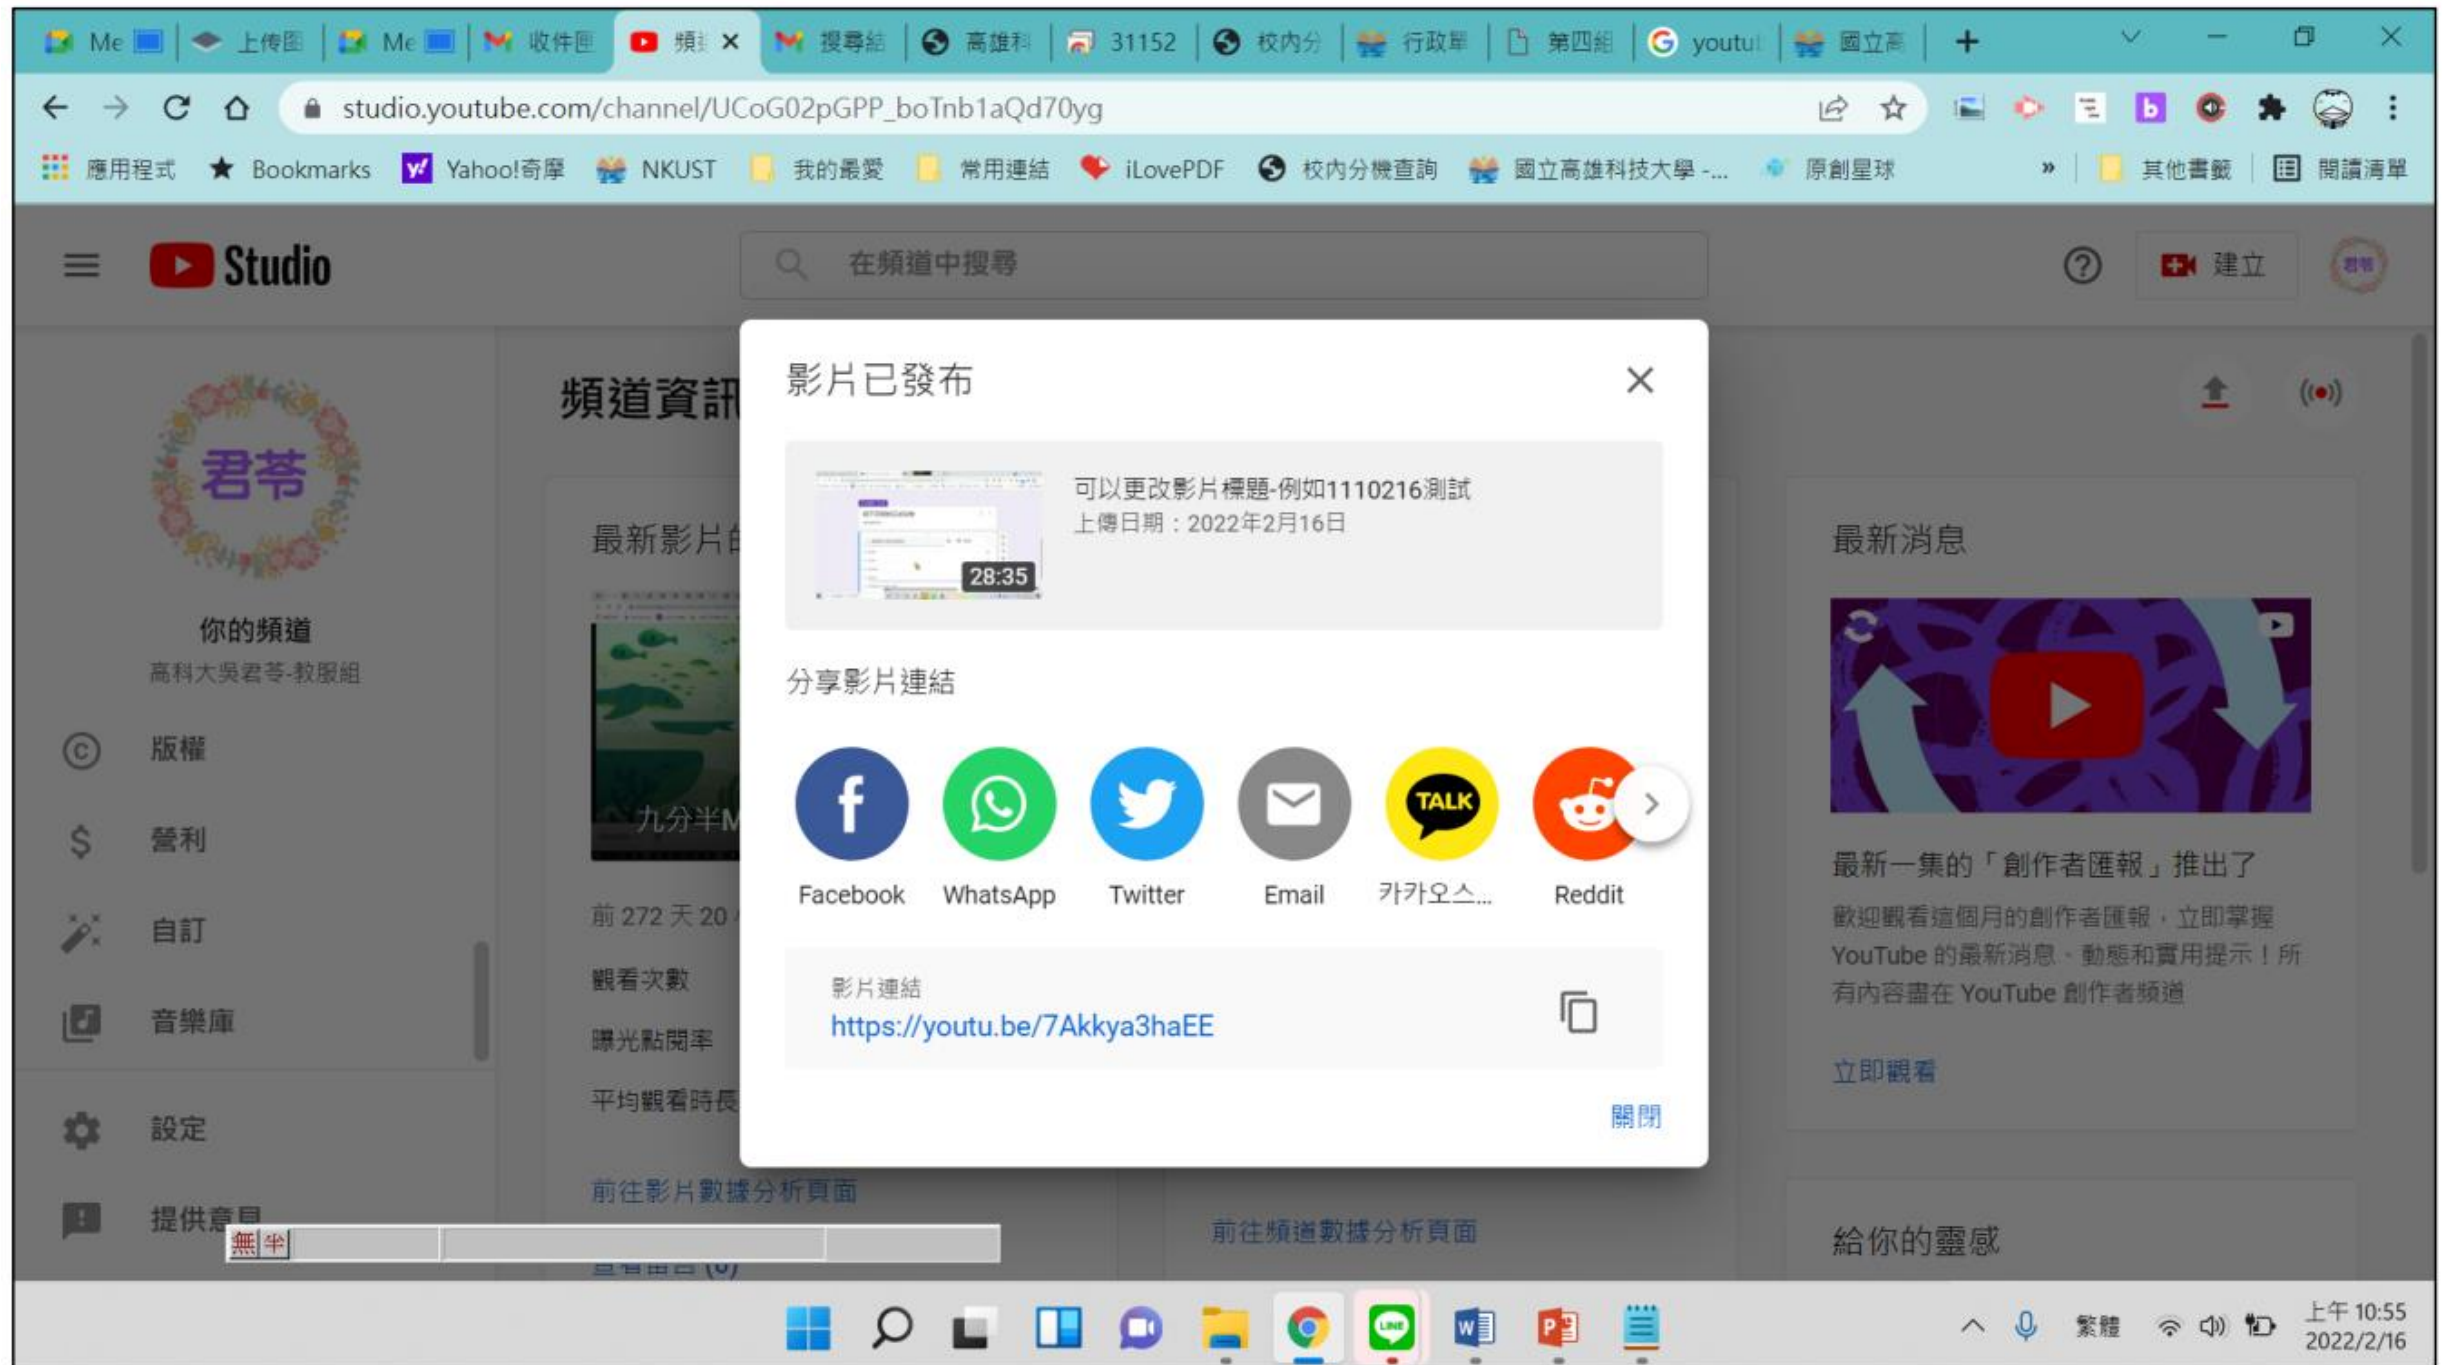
Me | 上傳匣 | Me | 收件匣 | 頻 × | 搜尋結 | 高雄科 | 31152 | 校內分 | 行政單 | 第四組 | youtu | 國立高 | +

studio.youtube.com/channel/UCoG02pGPP_boTnb1aQd70yg

應用程式 Bookmarks Yahoo!奇摩 NKUST 我的最愛 常用連結 iLovePDF 校內分機查詢 國立高雄科技大學 -... 原創星球 » 其他書籤 閱讀清單

Studio

在頻道中搜尋

建立

君苓

你的頻道
高科大吳君苓-教服組

版權
營利
自訂
音樂庫
設定
提供意見

頻道資訊

最新影片的

九分半M

前 272 天 20

觀看次數
曝光點閱率
平均觀看時長

前往影片數據分析頁面

前往頻道數據分析頁面

最新消息

最新一集的「創作者匯報」推出了

歡迎觀看這個月的創作者匯報，立即掌握 YouTube 的最新消息、動態和實用提示！所有內容盡在 YouTube 創作者頻道

立即觀看

給你的靈感

影片已發布

28:35

可以更改影片標題-例如1110216測試
上傳日期：2022年2月16日

分享影片連結

Facebook WhatsApp Twitter Email 카카오스... Reddit

影片連結
https://youtu.be/7Akkya3haEE

關閉

無 半

繁體

上午 10:55
2022/2/16